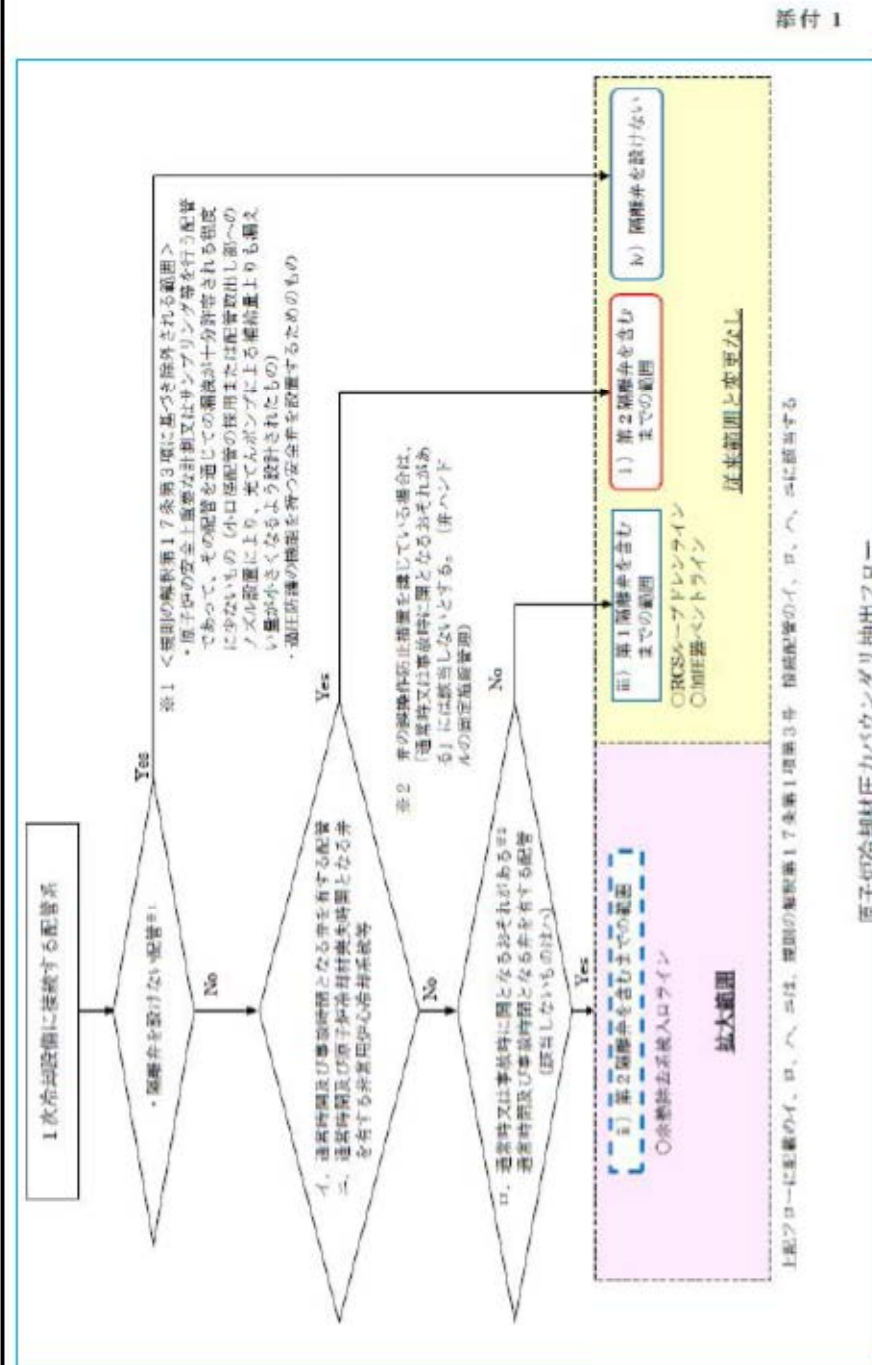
添付 1

1次冷却設備に接続する配管系

・隔離弁を設けない配管※1

Yes

No

※1 ＜規則の解釈第17条第3項に基づき除外される範囲＞
・原子炉の安全上重要な計測又はサンプリング等を行う配管であって、その配管を通じての漏洩が十分許容される程度に少ないもの（小口径配管の採用または配管取出し部へのノズル設置により、充てんポンプによる補給量よりも漏えい量が小さくなるよう設計されたもの）
・過圧防護の機能を有う安全弁を設置するためのもの

イ．通常時開及び事故時開となる弁を有する配管
ニ．通常時閉及び原子炉冷却材喪失時開となる弁を有する余熱除去系等

Yes

No

※2 弁の誤操作防止措置を講じている場合は、「通常時又は事故時に開となるおそれがある」には該当しないとする。（弁ハンドルの固定施錠管理）

ロ．通常時又は事故時に開となるおそれがある※2 通常時閉及び事故時閉となる弁を有する配管（該当しないものはない）

No

Yes

i）第2隔離弁を含むまでの範囲
○余熱除去系統入口ライン

拡大範囲

iii）第1隔離弁を含むまでの範囲
○RCSループドレンライン
○加圧器ベントライン

i）第2隔離弁を含むまでの範囲

iv）隔離弁を設けない

従来範囲と変更なし

上記フローに記載のイ、ロ、ハ、ニは、規則の解釈第17条第1項第3号 接続配管のイ、ロ、ハ、ニに該当する

原子炉冷却材圧力バウンダリ抽出フロー